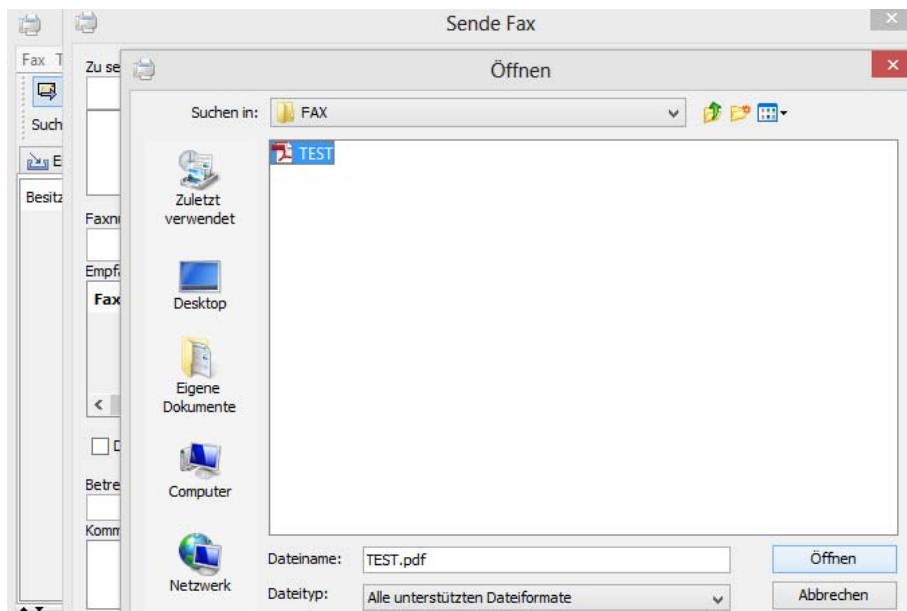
Sende Fax

Fax T

Such

E

Besitz

Zu se

Faxn

Empf

Fax

D

Betre

Komm

Öffnen

Suchen in: FAX

TEST

Zuletzt verwendet

Desktop

Eigene Dokumente

Computer

Netzwerk

Dateiname: TEST.pdf

Dateityp: Alle unterstützten Dateiformate

Öffnen

Abbrechen